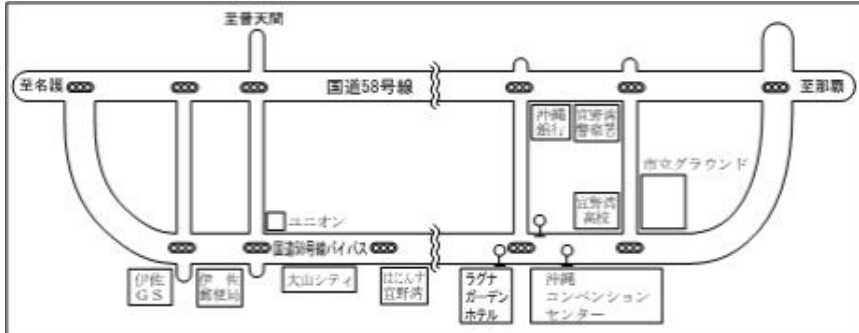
至普天間

至名護

国道58号線

至那覇

沖縄銀行

宜野湾警察署

市立グラウンド

宜野湾高校

ユニオン

国道58号線バイパス

伊佐GS

伊佐郵便局

大山シティ

はにんす宜野湾

ラグナガーデンホテル

沖縄コンベンションセンター